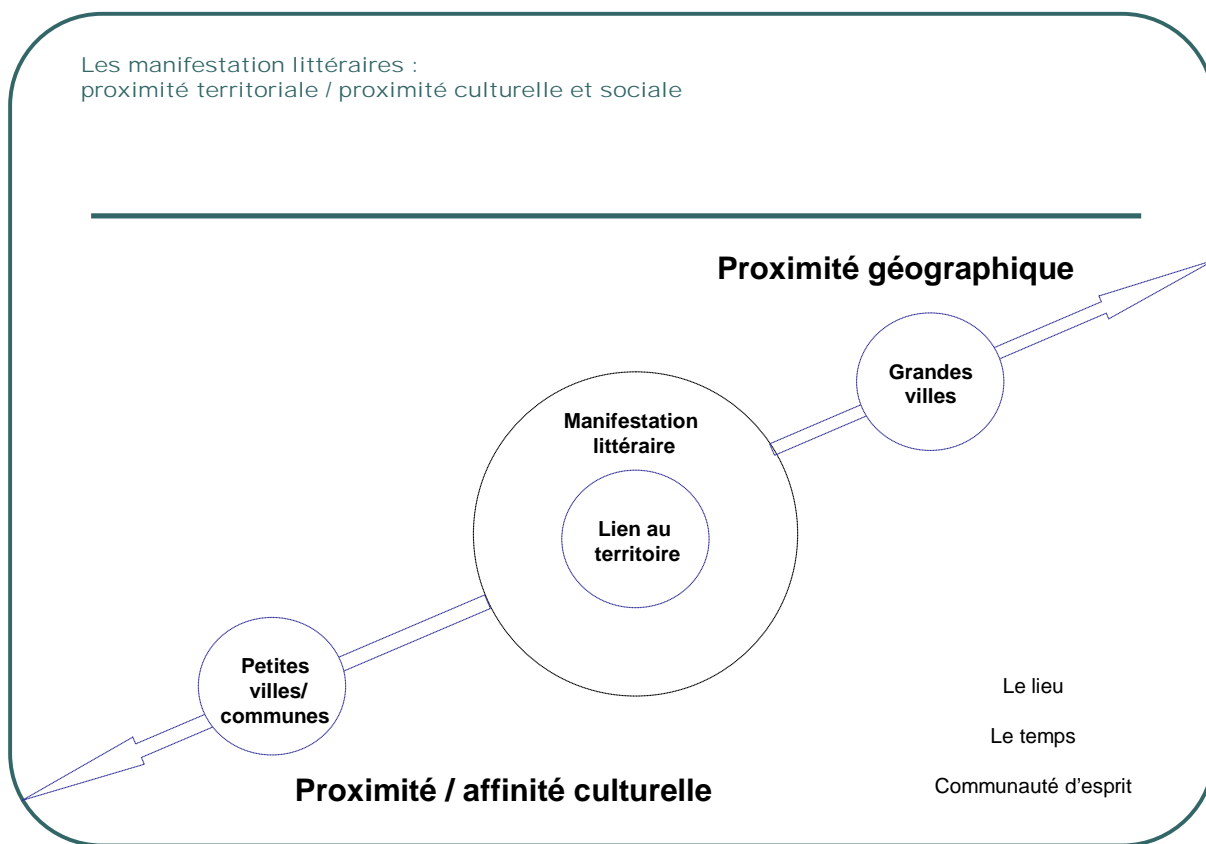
Les manifestation littéraires :
proximité territoriale / proximité culturelle et sociale

Proximité géographique

Grandes villes

Manifestation littéraire

Lien au territoire

Petites villes/ communes

Le lieu

Le temps

Communauté d'esprit

Proximité / affinité culturelle